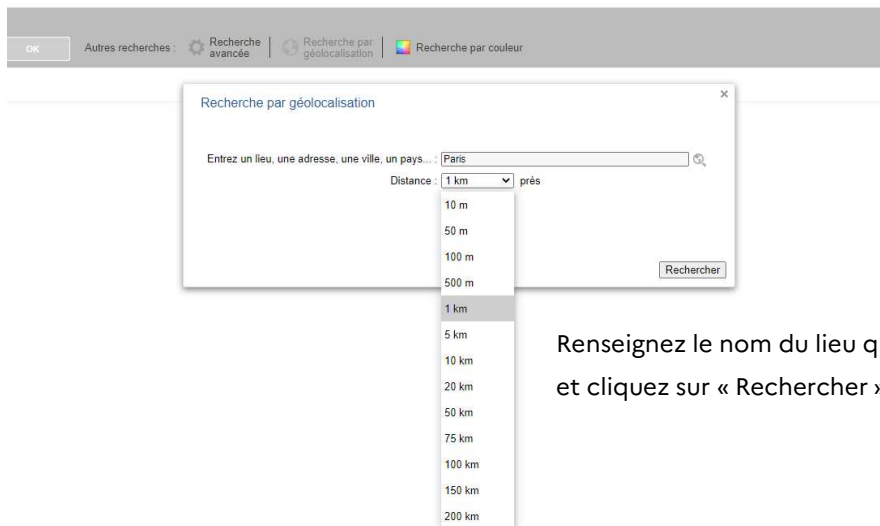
OK Autres recherches : Recherche avancée | Recherche par géolocalisation | Recherche par couleur

Recherche par géolocalisation ×

Entrez un lieu, une adresse, une ville, un pays... : Paris

Distance : 1 km près

10 m
50 m
100 m
500 m
1 km
5 km
10 km
20 km
50 km
75 km
100 km
150 km
200 km

Rechercher

Renseignez le nom du lieu q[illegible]
et cliquez sur « Rechercher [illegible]